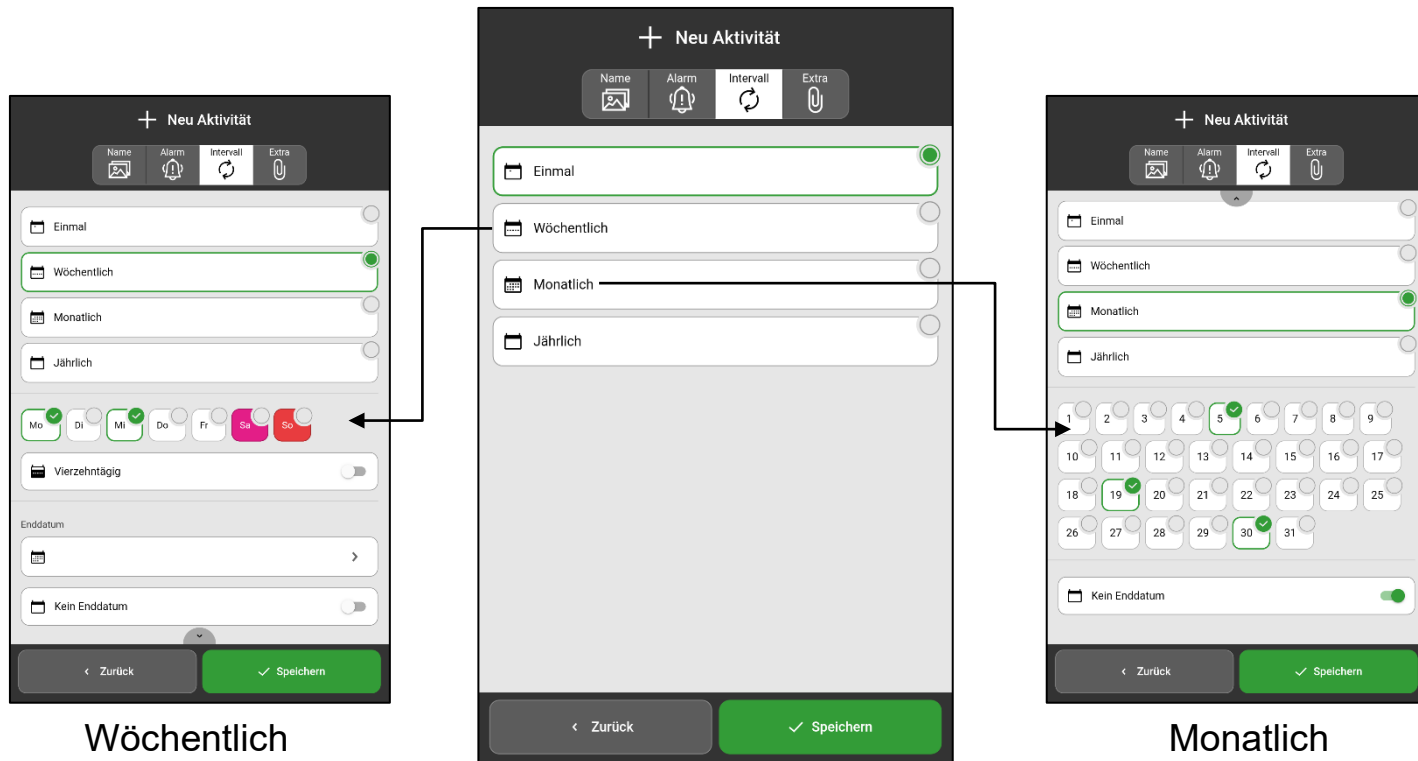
+ Neu Aktivität

Name | Alarm | Intervall | Extra

Einmal

Wöchentlich

Monatlich

Jährlich

Mo Di Mi Do Fr Sa So

Vierzehntägig

Enddatum

Kein Enddatum

‹ Zurück ✓ Speichern

Wöchentlich

+ Neu Aktivität

Name | Alarm | Intervall | Extra

Einmal

Wöchentlich

Monatlich

Jährlich

‹ Zurück ✓ Speichern

+ Neu Aktivität

Name | Alarm | Intervall | Extra

Einmal

Wöchentlich

Monatlich

Jährlich

1 2 3 4 5 6 7 8 9
10 11 12 13 14 15 16 17
18 19 20 21 22 23 24 25
26 27 28 29 30 31

Kein Enddatum

‹ Zurück ✓ Speichern

Monatlich